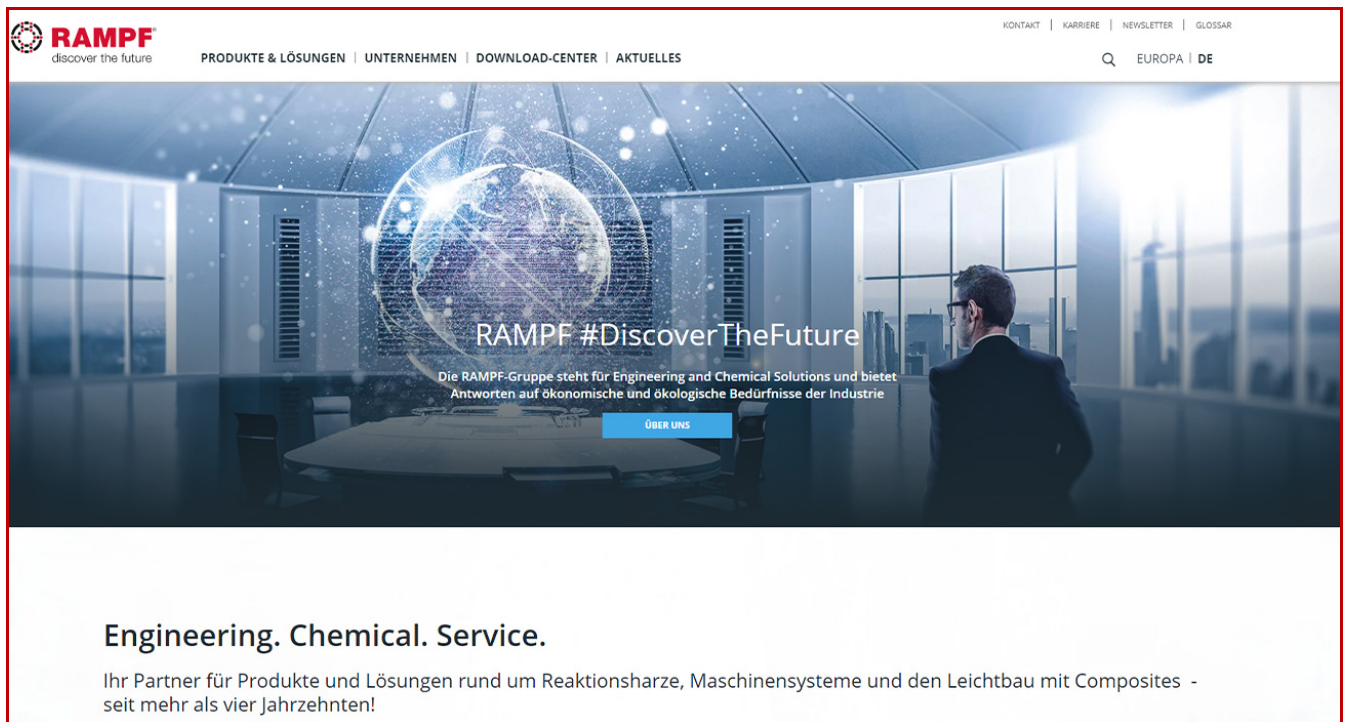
RAMPF®
discover the future

PRODUKTE & LÖSUNGEN | UNTERNEHMEN | DOWNLOAD-CENTER | AKTUELLES

KONTAKT | KARRIERE | NEWSLETTER | GLOSSAR

EUROPA | DE

RAMPF #DiscoverTheFuture

Die RAMPF-Gruppe steht für Engineering and Chemical Solutions und bietet Antworten auf ökonomische und ökologische Bedürfnisse der Industrie

ÜBER UNS

Engineering. Chemical. Service.

Ihr Partner für Produkte und Lösungen rund um Reaktionsharze, Maschinensysteme und den Leichtbau mit Composites - seit mehr als vier Jahrzehnten!